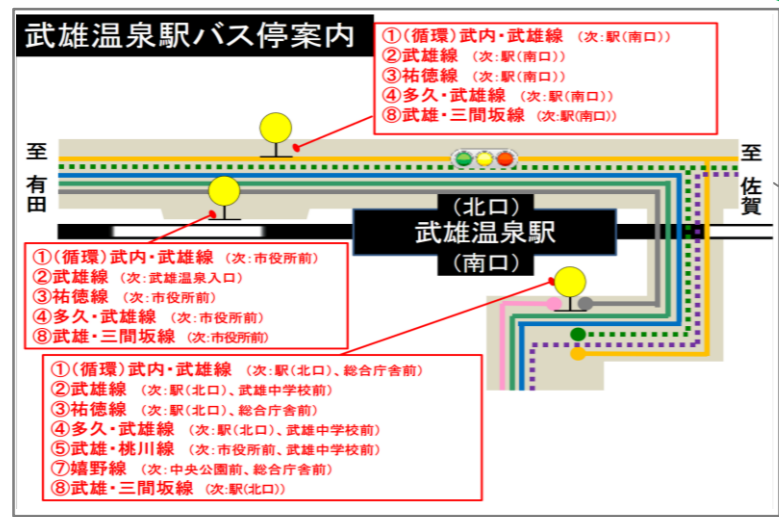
武雄温泉駅バス停案内

①(循環)武内・武雄線 (次:駅(南口))
②武雄線 (次:駅(南口))
③祐徳線 (次:駅(南口))
④多久・武雄線 (次:駅(南口))
⑧武雄・三間坂線 (次:駅(南口))

至
有
田

至
佐
賀

(北口)
武雄温泉駅
(南口)

①(循環)武内・武雄線 (次:市役所前)
②武雄線 (次:武雄温泉入口)
③祐徳線 (次:市役所前)
④多久・武雄線 (次:市役所前)
⑧武雄・三間坂線 (次:市役所前)

①(循環)武内・武雄線 (次:駅(北口)、総合庁舎前)
②武雄線 (次:駅(北口)、武雄中学校前)
③祐徳線 (次:駅(北口)、総合庁舎前)
④多久・武雄線 (次:駅(北口)、武雄中学校前)
⑤武雄・桃川線 (次:市役所前、武雄中学校前)
⑦嬉野線 (次:中央公園前、総合庁舎前)
⑧武雄・三間坂線 (次:駅(北口))